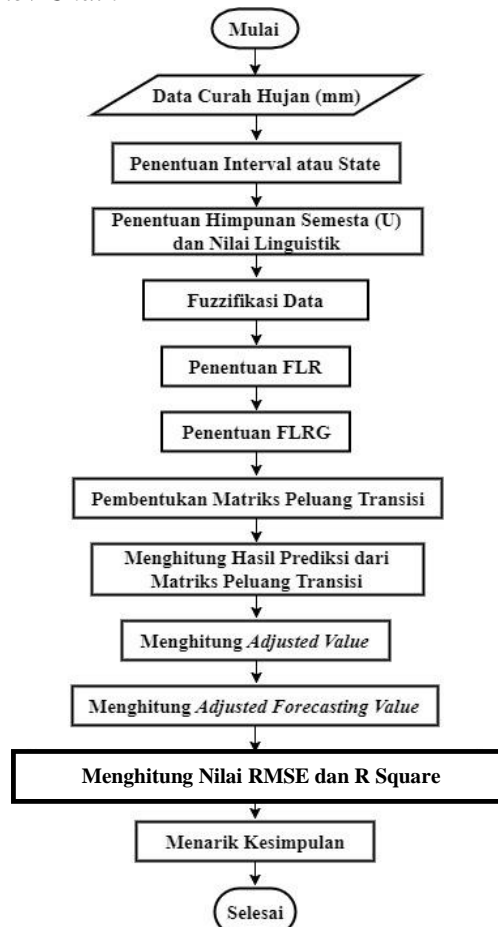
Mulai

Data Curah Hujan (mm)

Penentuan Interval atau State

Penentuan Himpunan Semesta (U) dan Nilai Linguistik

Fuzzifikasi Data

Penentuan FLR

Penentuan FLRG

Pembentukan Matriks Peluang Transisi

Menghitung Hasil Prediksi dari Matriks Peluang Transisi

Menghitung Adjusted Value

Menghitung Adjusted Forecasting Value

Menghitung Nilai RMSE dan R Square

Menarik Kesimpulan

Selesai